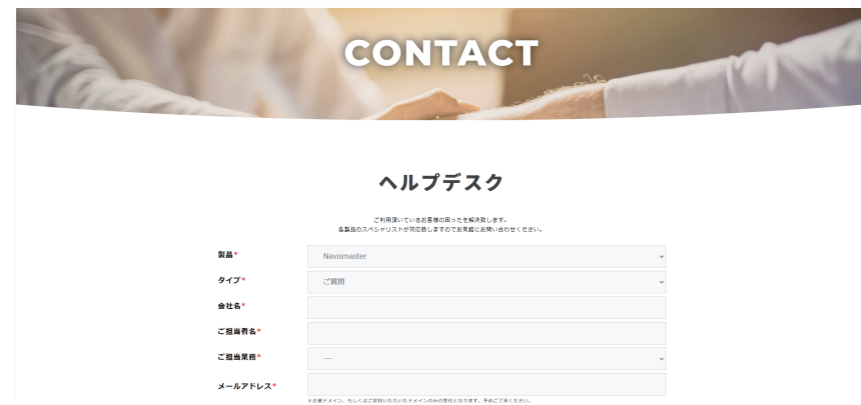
CONTACT

ヘルプデスク

ご利用頂いているお客様の困ったを解決致します。
各製品のスペシャリストが対応致しますのでお気軽にお問い合わせください。

製品*
Navismaster

タイプ*
ご質問

会社名*

ご担当者名*

ご担当業務*
---

メールアドレス*

※企業ドメイン、もしくはご契約いただいたドメインのみの受付となります。予めご了承ください。